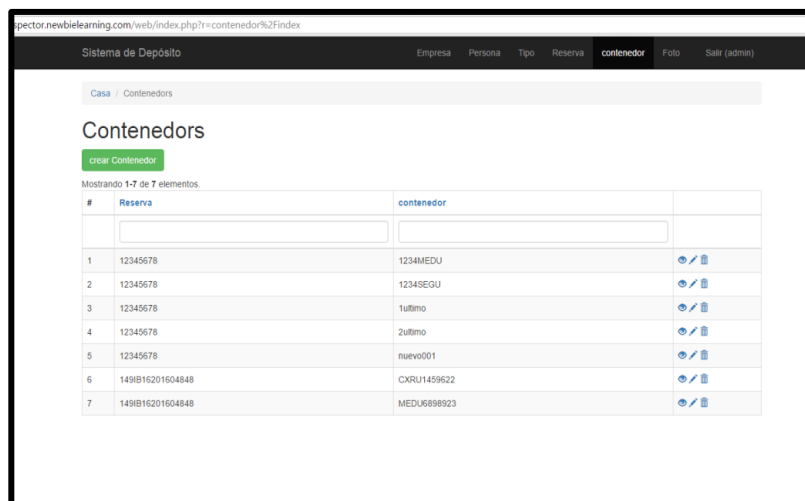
spector.newbielearning.com/web/index.php?r=contenedor%2Findex

Sistema de Depósito

Empresa Persona Tipo Reserva contenedor Foto Salir (admin)

Casa / Contenedors

Contenedors

crear Contenedor

Mostrando 1-7 de 7 elementos.

| # | Reserva | contenedor | |
|---|---|---|---|
| | | | |
| 1 | 12345678 | 1234MEDU | |
| 2 | 12345678 | 1234SEGU | |
| 3 | 12345678 | 1ultimo | |
| 4 | 12345678 | 2ultimo | |
| 5 | 12345678 | nuevo001 | |
| 6 | 149IB16201604848 | CXRU1459622 | |
| 7 | 149IB16201604848 | MEDU6898923 | |